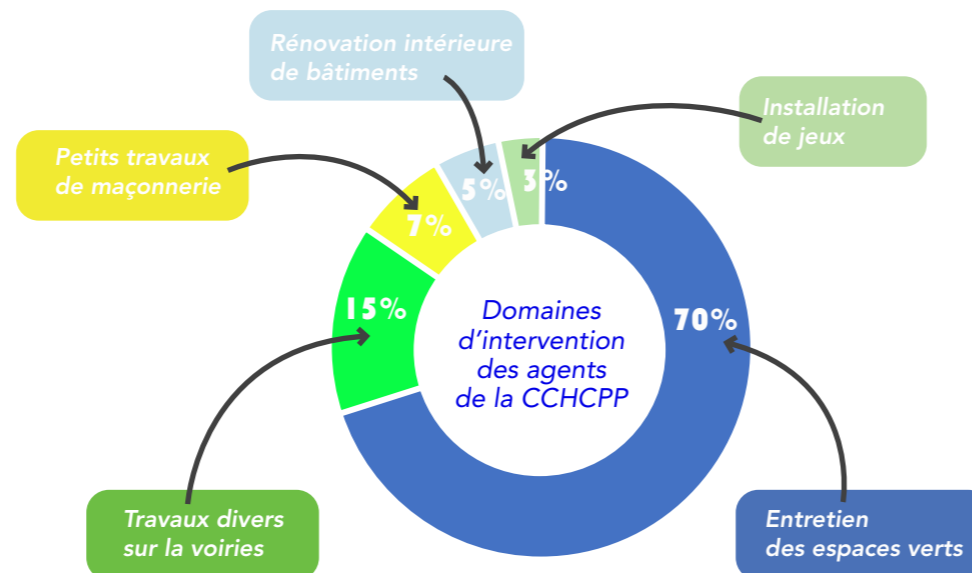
Rénovation intérieure de bâtiments

Installation de jeux

Petits travaux de maçonnerie

5%

3%

7%

15%

Domaines d'intervention des agents de la CCHCPP

70%

Travaux divers sur la voiries

Entretien des espaces verts